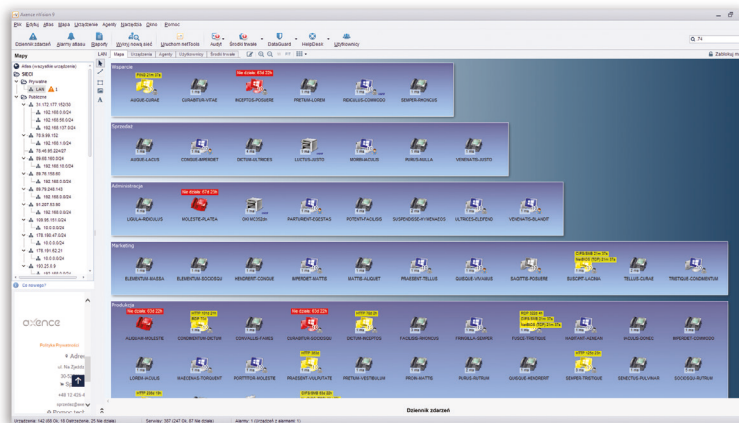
Axence nVision 9

Plik Edycja Widok Mapa Urządzenie Agenty Narzędzia Okno Pomoc

Dziennik zdarzeń Alarmy aktywne Raporty Wykryj nową sieć Uruchom netTools Audyt Środki trwałe DataGuard HelpDesk Użytkownicy

Mapy

LAN Mapa Urządzenia Agenty Użytkownicy Środki trwałe

Wszystkie (wszystkie urządzenia)
SIECI
Prywatne
LAN
Publiczne
192.168.0.0/24
192.168.0.1/24
Co nowego?

Magazyn
AUGUE-CURAE CURABITUR-VITAE INCEPTOS-POSUERE PRETIUM-LOREM RIDICULUS-COMMODO SEMPER-RHONCUS

Sprzedaż
AUGUE-LACUS CONGUE-IMPERDIET DICTUM-ULTRICIES LUCTUS-JUSTO MOMBUS-CUS RUBUS-NULLA VENENATIS-JUSTO

Administracja
LIGULA-RIDICULUS MOLESTIE-PLATEA ORCI-MONZON PARTURIENT-EGESTAS POTENTI-FACILISIS SUSPENDISSE-HYMENAEOS ULTRICES-ELEIFEND VENENATIS-BLANDIT

Marketing
ELEMENTUM-MASSA ELEMENTUM-SOCIOSQU HENDRERIT-CONGUE IMPERDIET-MATTIS MATTIS-ALIQUET PRAESENT-TELLUS QUISQUE-VIVAMUS SAGITTIS-POSUERE SUSCIPIT-LACINIA TELLUS-CURAE TRISTIQUE-CONDIMENTUM

Produkcja
ALIQUAM-MOLESTIE CONDIMENTUM-DICTUM CONVALLIS-FAMES CURABITUR-SOCIOSQU DICTUM-INCEPTOS FACILISIS-RHONCUS FRINGILLA-SEMPER FUSCE-TRISTIQUE HABITANT-AENEAN MAURIS-DONEC IMPERDIET-COMMODO
LOREM-IACULIS MAECENAS-TORQUENT PORTTITOR-MOLESTIE PRAESENT-VOLUTPATE PRETIUM-VESTIBULUM PROIN-MATTIS PURUS-RUTRUM QUISQUE-HENDRERIT SEMPER-TRISTIQUE SENECTUS-PULVINAR SOCIOSQU-RUTRUM

Nie działa: 67d 22h

axence

Dziennik zdarzeń

Urządzenia: 142 (65 Ok, 18 Ostrzeżenie, 25 Nie działa) Serwisy: 387 (247 Ok, 57 Nie działa) Alarmy: 1 (Urządzeń z alarmem: 1)